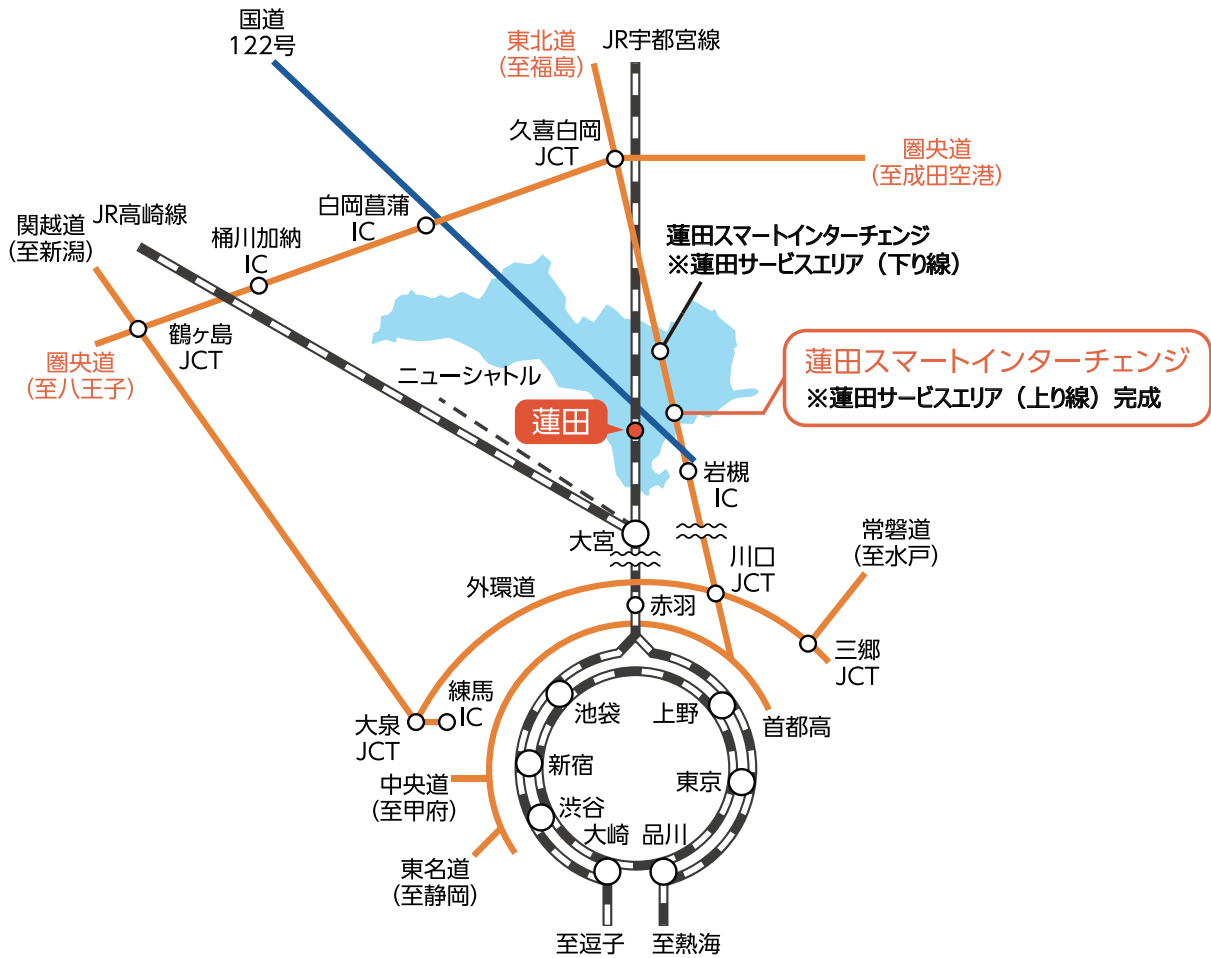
国道
122号

東北道
(至福島)

JR宇都宮線

久喜白岡
JCT

圏央道
(至成田空港)

白岡菖蒲
IC

関越道
(至新潟)

JR高崎線

桶川加納
IC

蓮田スマートインターチェンジ
※蓮田サービスエリア(下り線)

鶴ヶ島
JCT

圏央道
(至八王子)

ニューシャトル

蓮田スマートインターチェンジ
※蓮田サービスエリア(上り線)完成

蓮田

岩槻
IC

大宮

川口
JCT

常磐道
(至水戸)

外環道

赤羽

三郷
JCT

練馬
IC

大泉
JCT

池袋

上野

首都高

中央道
(至甲府)

新宿

東京

渋谷

大崎

品川

東名道
(至静岡)

至逗子

至熱海